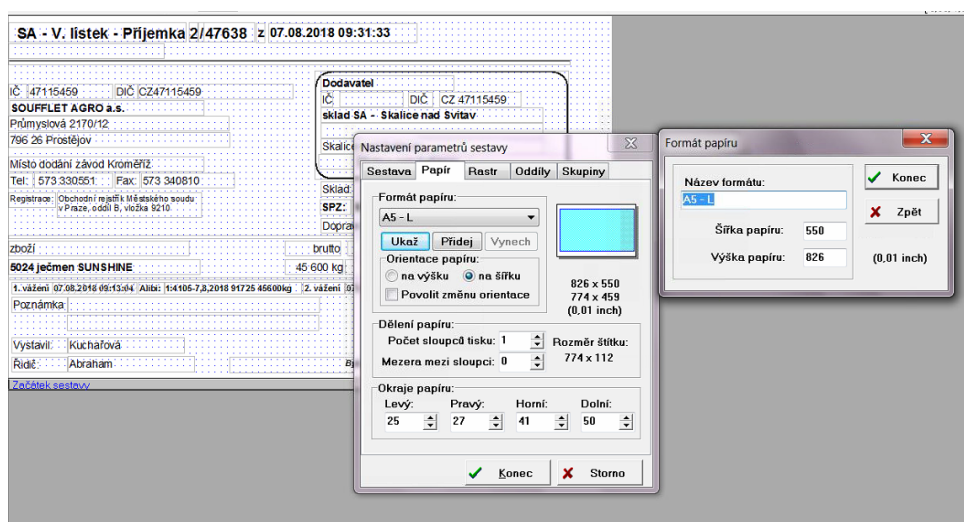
SA - V. lístek - Příjemka 2/47638 z 07.08.2018 09:31:33

IČ 47115459 DIČ CZ47115459
SOUFFLET AGRO a.s.
Průmyslová 2170/12
796 26 Prostějov

Místo dodání závod Kroměříž
Tel: 573 330551 Fax: 573 340610
Registrace: Obchodní rejstřík Městského soudu v Praze, oddíl B, vložka 9210

Dodavatel
IČ DIČ CZ 47115459
sklad SA - Skalice nad Svitav

Skalice
Sklad
SPZ:
Doprav

zboží brutto
5024 ječmen SUNSHINE 45 600 kg
1. vážení 07.08.2018 09:13:04 Alibi: 1:4105-7,8,2018 91725 45600kg 2. vážení
Poznámka

Vystavil: Kuchařová
Řidič: Abraham
Začátek sestavy

Nastavení parametrů sestavy
Sestava Papír Rastr Oddíly Skupiny
Formát papíru
A5 - L
Ukaž Přidej Vynech
Orientace papíru
na výšku na šířku
Povolit změnu orientace
826 x 550
774 x 459
(0,01 inch)
Dělení papíru
Počet sloupců tisku: 1
Mezera mezi sloupci: 0
Rozměr štítku:
774 x 112
Okraje papíru
Levý: 25 Pravý: 27 Horní: 41 Dolní: 50
Konec Storno

Formát papíru
Název formátu:
A5 - L
Šířka papíru: 550
Výška papíru: 826
(0,01 inch)
Konec
Zpět